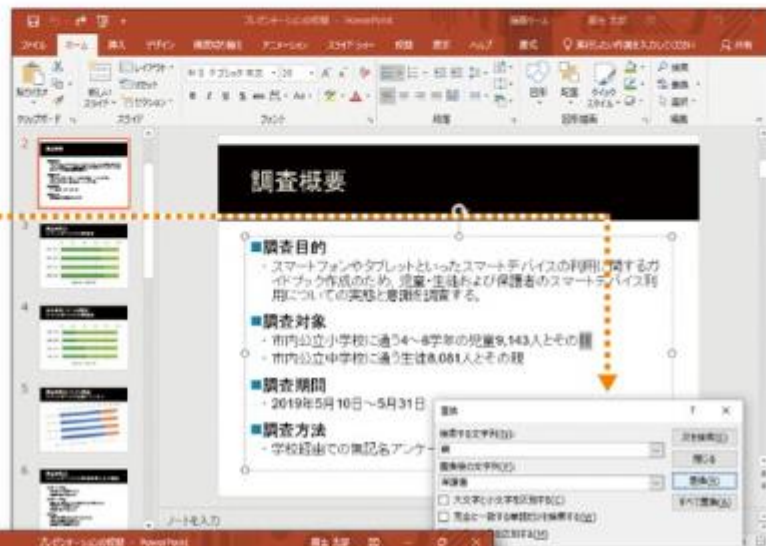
ファイル　ホーム　挿入　デザイン　画面切り替え　アニメーション　スライドショー　校閲　表示　ヘルプ　書式　実行したい作業を入力してください　共有

貼り付け　新しいスライド　レイアウト　リセット　セクション　クリップボード　スライド　フォント　段落　図形　配置　クイックスタイル　図形描画　検索　置換　選択　編集

調査概要

■調査目的
・スマートフォンやタブレットといったスマートデバイスの利用に関するガイドブック作成のため、児童・生徒および保護者のスマートデバイス利用についての実態と意識を調査する。

■調査対象
・市内公立小学校に通う4～6学年の児童9,143人とその親
・市内公立中学校に通う生徒8,081人とその親

■調査期間
・2019年5月10日～5月31日

■調査方法
・学校経由での無記名アンケー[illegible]

置換　?　×
検索する文字列(N):
親
置換後の文字列(P):
保護者
□ 大文字と小文字を区別する(C)
□ 完全に一致する単語だけを検索する(W)
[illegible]
次を検索(F)
閉じる
置換(R)
すべて置換(A)

ノートを入力